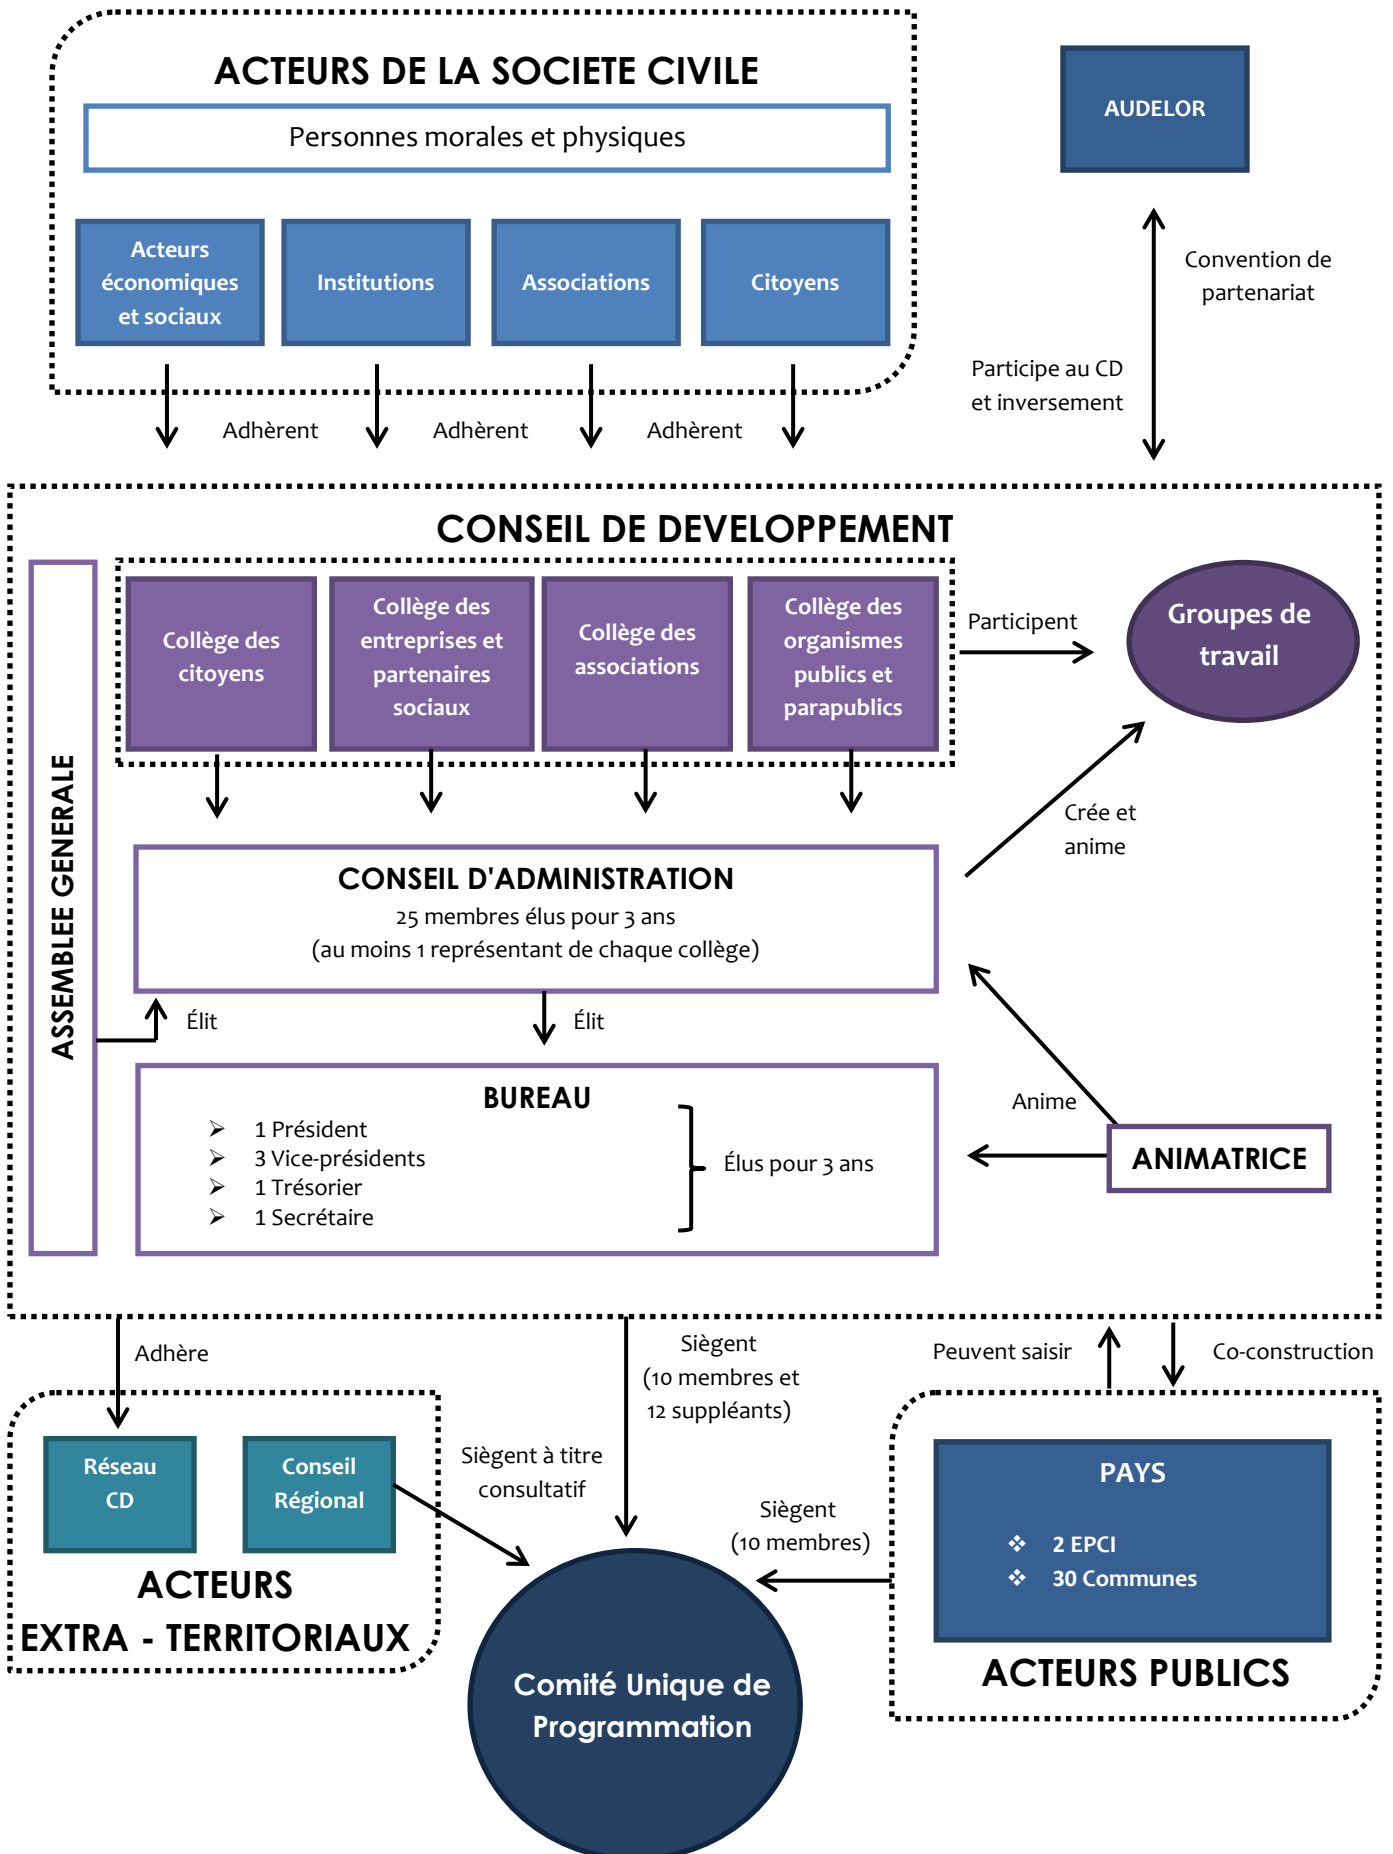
ACTEURS DE LA SOCIETE CIVILE

Personnes morales et physiques

Acteurs économiques et sociaux

Institutions

Associations

Citoyens

AUDELOR

Convention de partenariat

Participe au CD et inversement

Adhèrent

Adhèrent

Adhèrent

CONSEIL DE DEVELOPPEMENT

ASSEMBLEE GENERALE

Collège des citoyens

Collège des entreprises et partenaires sociaux

Collège des associations

Collège des organismes publics et parapublics

Participent

Groupes de travail

Crée et anime

CONSEIL D'ADMINISTRATION
25 membres élus pour 3 ans
(au moins 1 représentant de chaque collège)

Élit

Élit

BUREAU

➢ 1 Président
➢ 3 Vice-présidents
➢ 1 Trésorier
➢ 1 Secrétaire

Élus pour 3 ans

Anime

ANIMATRICE

Adhère

Siègent
(10 membres et 12 suppléants)

Peuvent saisir

Co-construction

Réseau CD

Conseil Régional

Siègent à titre consultatif

ACTEURS EXTRA - TERRITORIAUX

Siègent
(10 membres)

PAYS

❖ 2 EPCI
❖ 30 Communes

ACTEURS PUBLICS

Comité Unique de Programmation